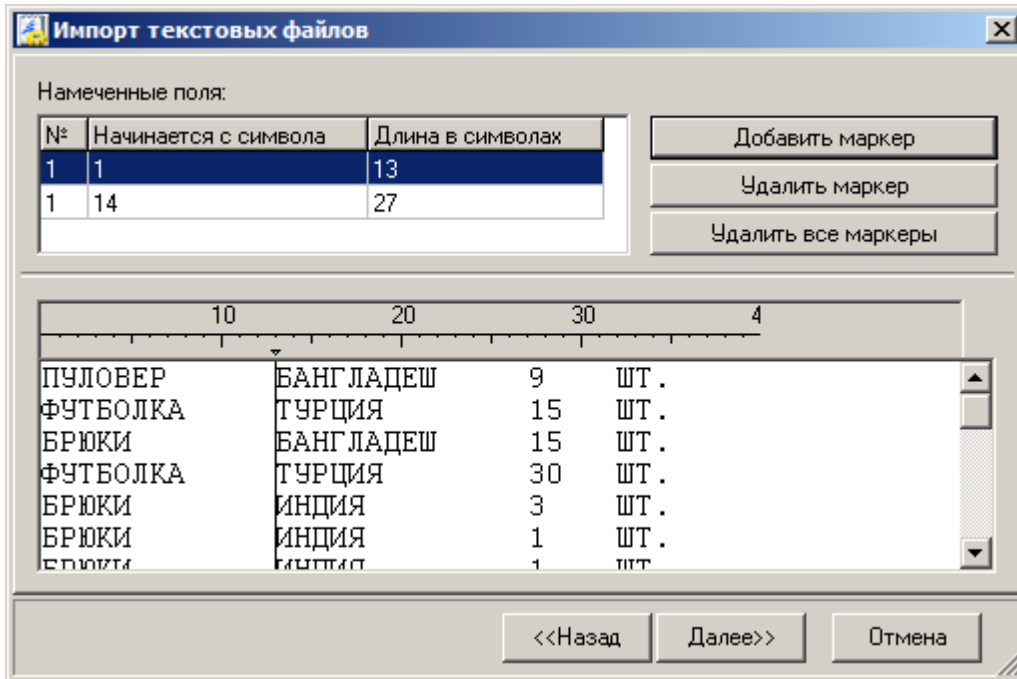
Импорт текстовых файлов

Намеченные поля:

| № | Начинается с символа | Длина в символах |
|---|---|---|
| 1 | 1 | 13 |
| 1 | 14 | 27 |

Добавить маркер

Удалить маркер

Удалить все маркеры

10 20 30 4

ПУЛОВЕР БАНГЛАДЕШ 9 ШТ.
ФУТБОЛКА ТУРЦИЯ 15 ШТ.
БРЮКИ БАНГЛАДЕШ 15 ШТ.
ФУТБОЛКА ТУРЦИЯ 30 ШТ.
БРЮКИ ИНДИЯ 3 ШТ.
БРЮКИ ИНДИЯ 1 ШТ.
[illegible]

<<Назад Далее>> Отмена